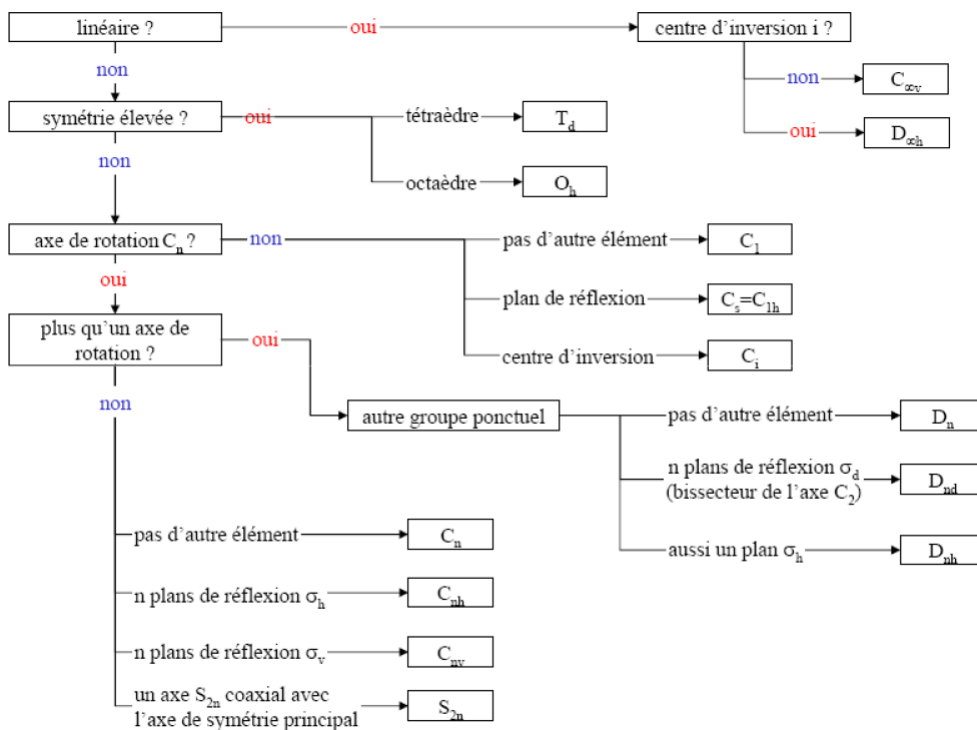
linéaire ?

oui

centre d'inversion i ?

non

$C_{\infty v}$

oui

$D_{\infty h}$

non

symétrie élevée ?

oui

tétraèdre

$T_d$

octaèdre

$O_h$

non

axe de rotation $C_n$ ?

non

pas d'autre élément

$C_1$

plan de réflexion

$C_s=C_{1h}$

centre d'inversion

$C_i$

oui

plus qu'un axe de rotation ?

oui

autre groupe ponctuel

pas d'autre élément

$D_n$

n plans de réflexion $\sigma_d$ (bissecteur de l'axe $C_2$)

$D_{nd}$

aussi un plan $\sigma_h$

$D_{nh}$

non

pas d'autre élément

$C_n$

n plans de réflexion $\sigma_h$

$C_{nh}$

n plans de réflexion $\sigma_v$

$C_{nv}$

un axe $S_{2n}$ coaxial avec l'axe de symétrie principal

$S_{2n}$